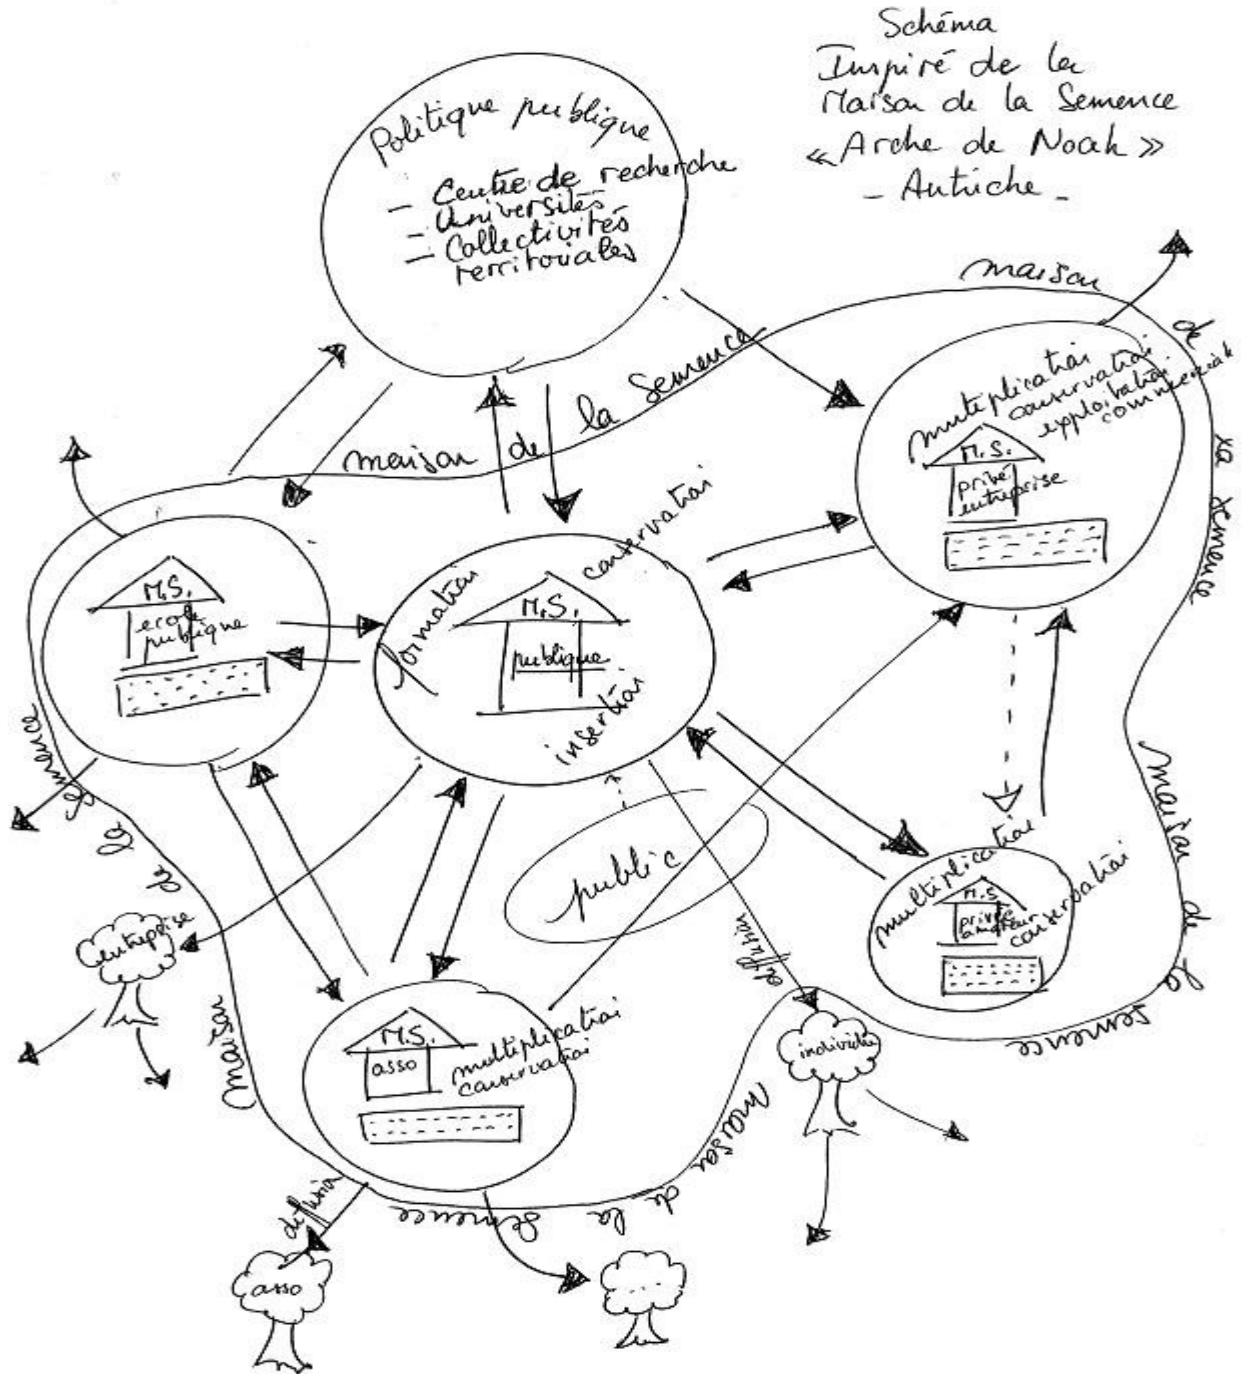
Schéma
Inspiré de la Maison de la Semence «Arche de Noah»
- Autriche -

Politique publique
- Centre de recherche
- Universités
- Collectivités territoriales

maison de la Semence
maison de la Semence
maison de la Semence
maison de la Semence
maison de la Semence
maison de la Semence

multiplication
conservation
exploitation commerciale
M.S.
privé entreprise

M.S.
école publique

formation
conservation
M.S.
publique
insertion

public

multiplication
conservation
M.S.
privé amateur

M.S.
asso
multiplication
conservation

entreprise
individu
diffusion
diffusion
asso